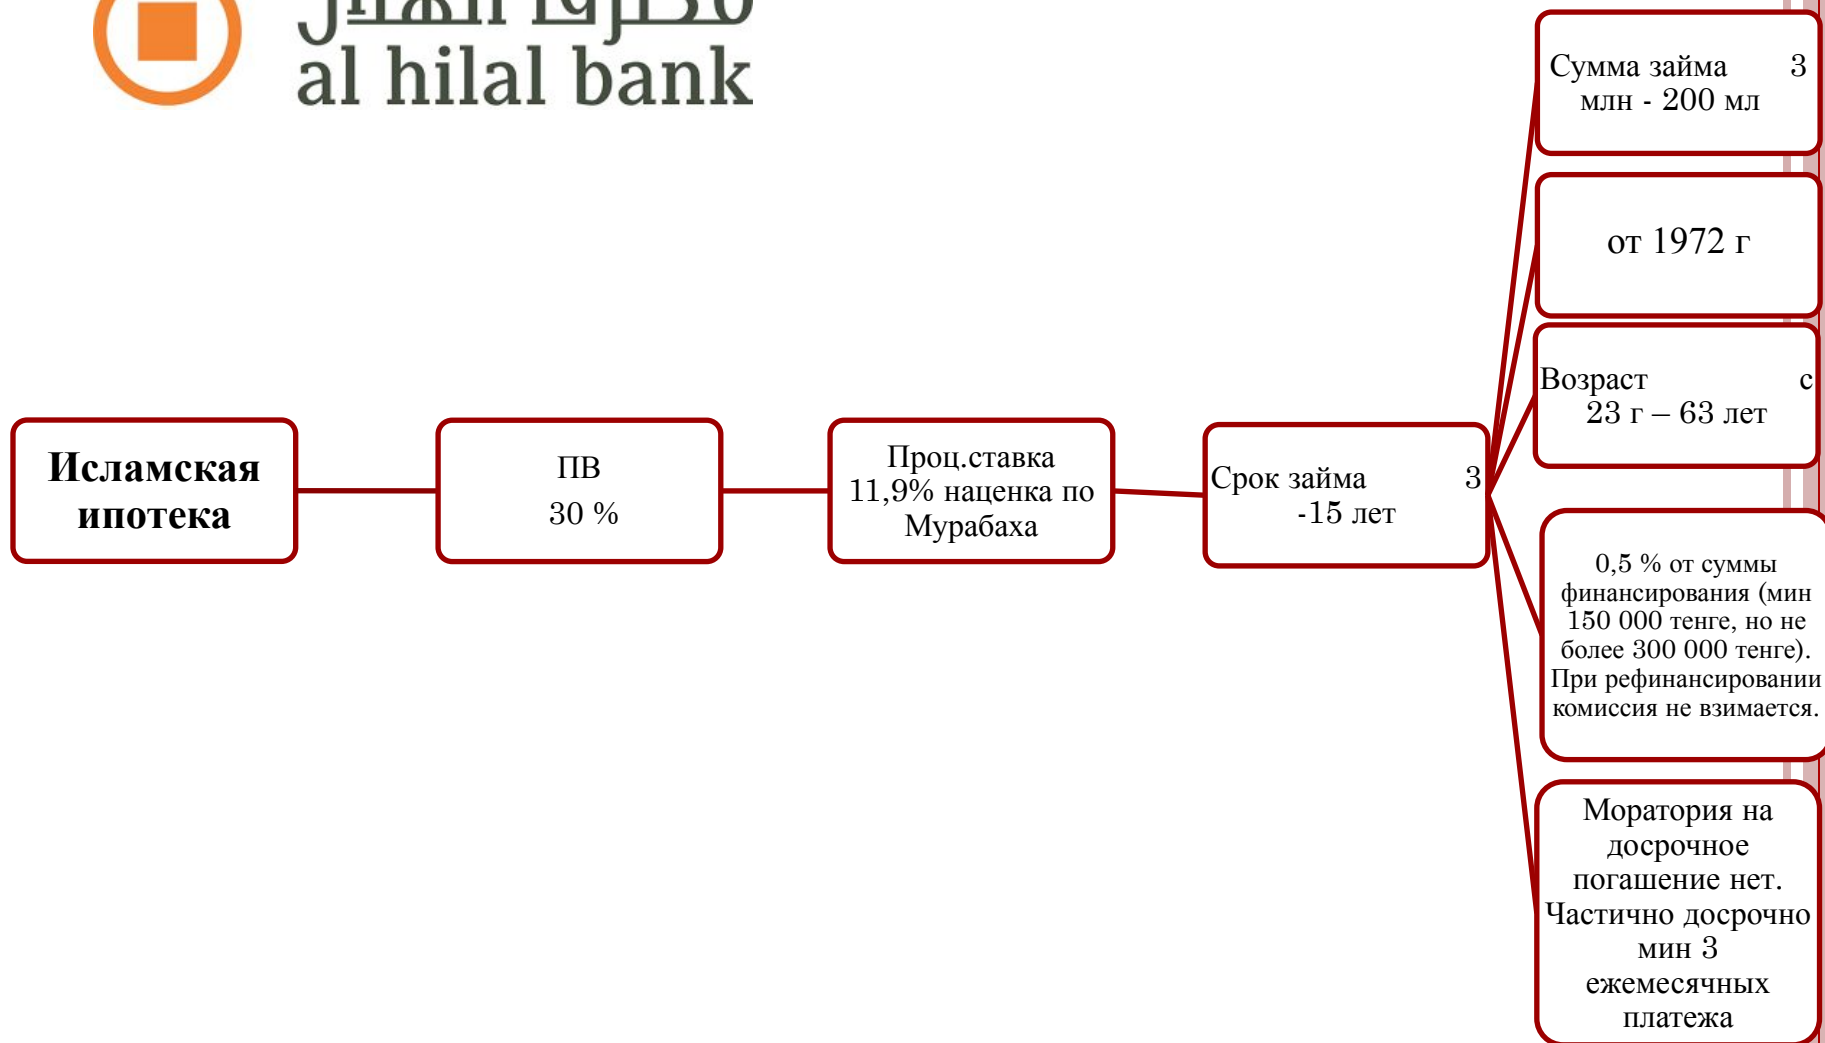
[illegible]
al hilal bank

Сумма займа 3 млн - 200 мл

от 1972 г

Возраст с 23 г – 63 лет

Исламская ипотека

ПВ
30 %

Проц.ставка 11,9% наценка по Мурабаха

Срок займа 3 -15 лет

0,5 % от суммы финансирования (мин 150 000 тенге, но не более 300 000 тенге). При рефинансировании комиссия не взимается.

Моратория на досрочное погашение нет. Частично досрочно мин 3 ежемесячных платежа